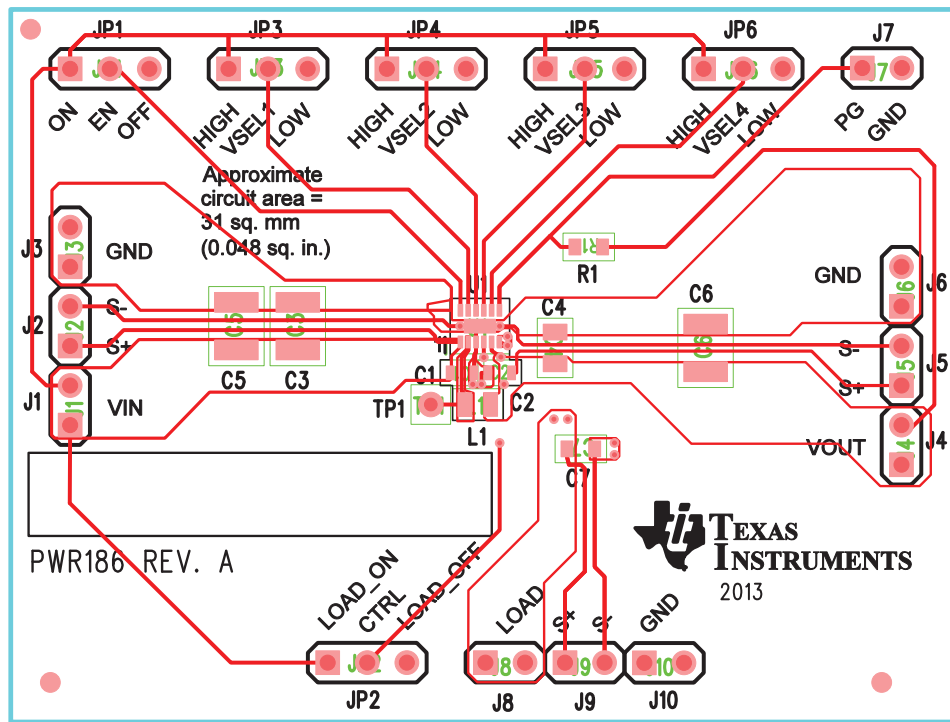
JP1
JP3
JP4
JP5
JP6
J7
ON EN OFF
HIGH VSEL1 LOW
HIGH VSEL2 LOW
HIGH VSEL3 LOW
HIGH VSEL4 LOW
PG GND
Approximate circuit area = 31 sq. mm (0.048 sq. in.)
J3
GND
J2
S-
S+
J1
VIN
C5
C3
U1
R1
C4
C6
GND
J6
S-
J5
S+
C1
C2
TP1
L1
C7
VOUT
J4
PWR186 REV. A
TEXAS INSTRUMENTS
2013
LOAD_ON
CTRL
LOAD_OFF
LOAD
S+
S-
GND
JP2
J8
J9
J10